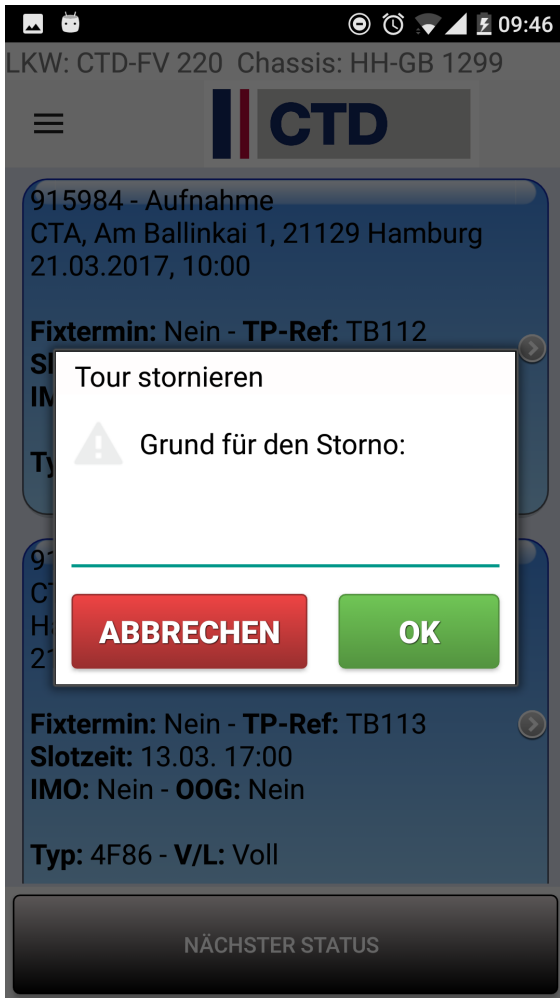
09:46

LKW: CTD-FV 220 Chassis: HH-GB 1299

CTD

915984 - Aufnahme
CTA, Am Ballinkai 1, 21129 Hamburg
21.03.2017, 10:00

**Fixtermin:** Nein - **TP-Ref:** TB112
Sl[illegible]
IM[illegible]

Ty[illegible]

Tour stornieren

Grund für den Storno:

ABBRECHEN

OK

91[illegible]
CT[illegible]
Ha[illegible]
21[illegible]

**Fixtermin:** Nein - **TP-Ref:** TB113
**Slotzeit:** 13.03. 17:00
**IMO:** Nein - **OOG:** Nein

**Typ:** 4F86 - **V/L:** Voll

NÄCHSTER STATUS